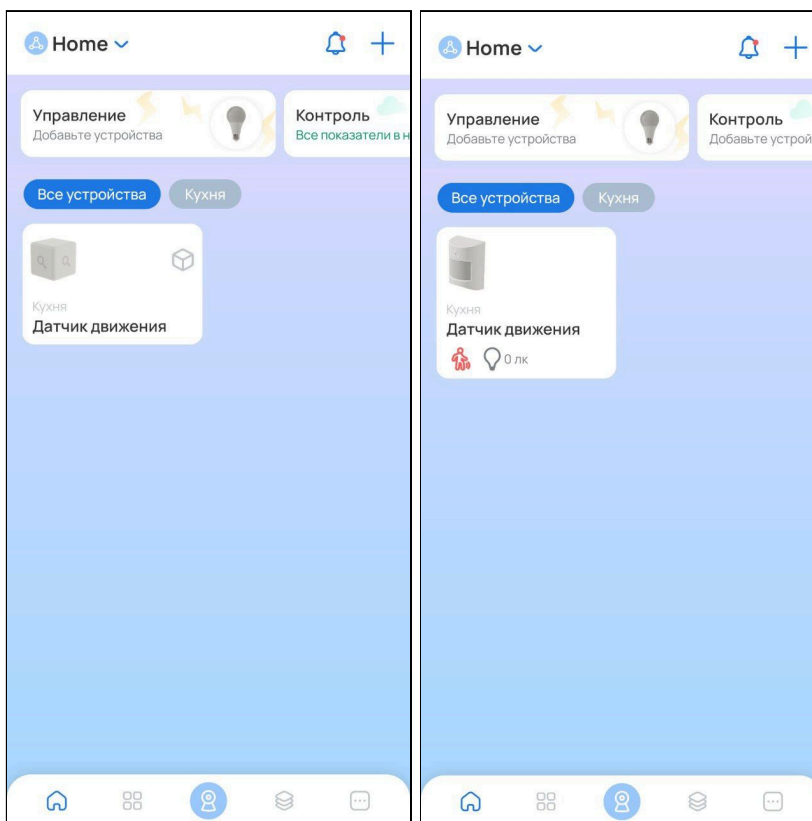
Home

Управление
Добавьте устройства

Контроль
Все показатели в н

Все устройства Кухня

Кухня
Датчик движения

Home

Управление
Добавьте устройства

Контроль
Добавьте устрой

Все устройства Кухня

Кухня
Датчик движения
0 лк